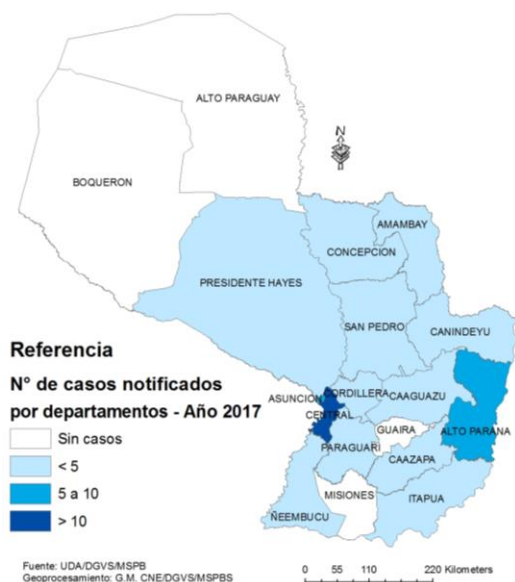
ALTO PARAGUAY

N

BOQUERON

AMAMBAY

CONCEPCION

PRESIDENTE HAYES

SAN PEDRO

CANINDEYU

CORDILLERA

CAAGUAZU

ASUNCION

CENTRAL

GUAIRA

ALTO PARANA

PARAGUARI

CAAZAPA

MISIONES

ITAPUA

ÑEEMBUCU

Referencia

N° de casos notificados por departamentos - Año 2017

Sin casos

< 5

5 a 10

> 10

Fuente: UDA/DGVS/MSPB
Geoprocesamiento: G.M. CNE/DGVS/MSPBS

0 55 110 220 Kilometers